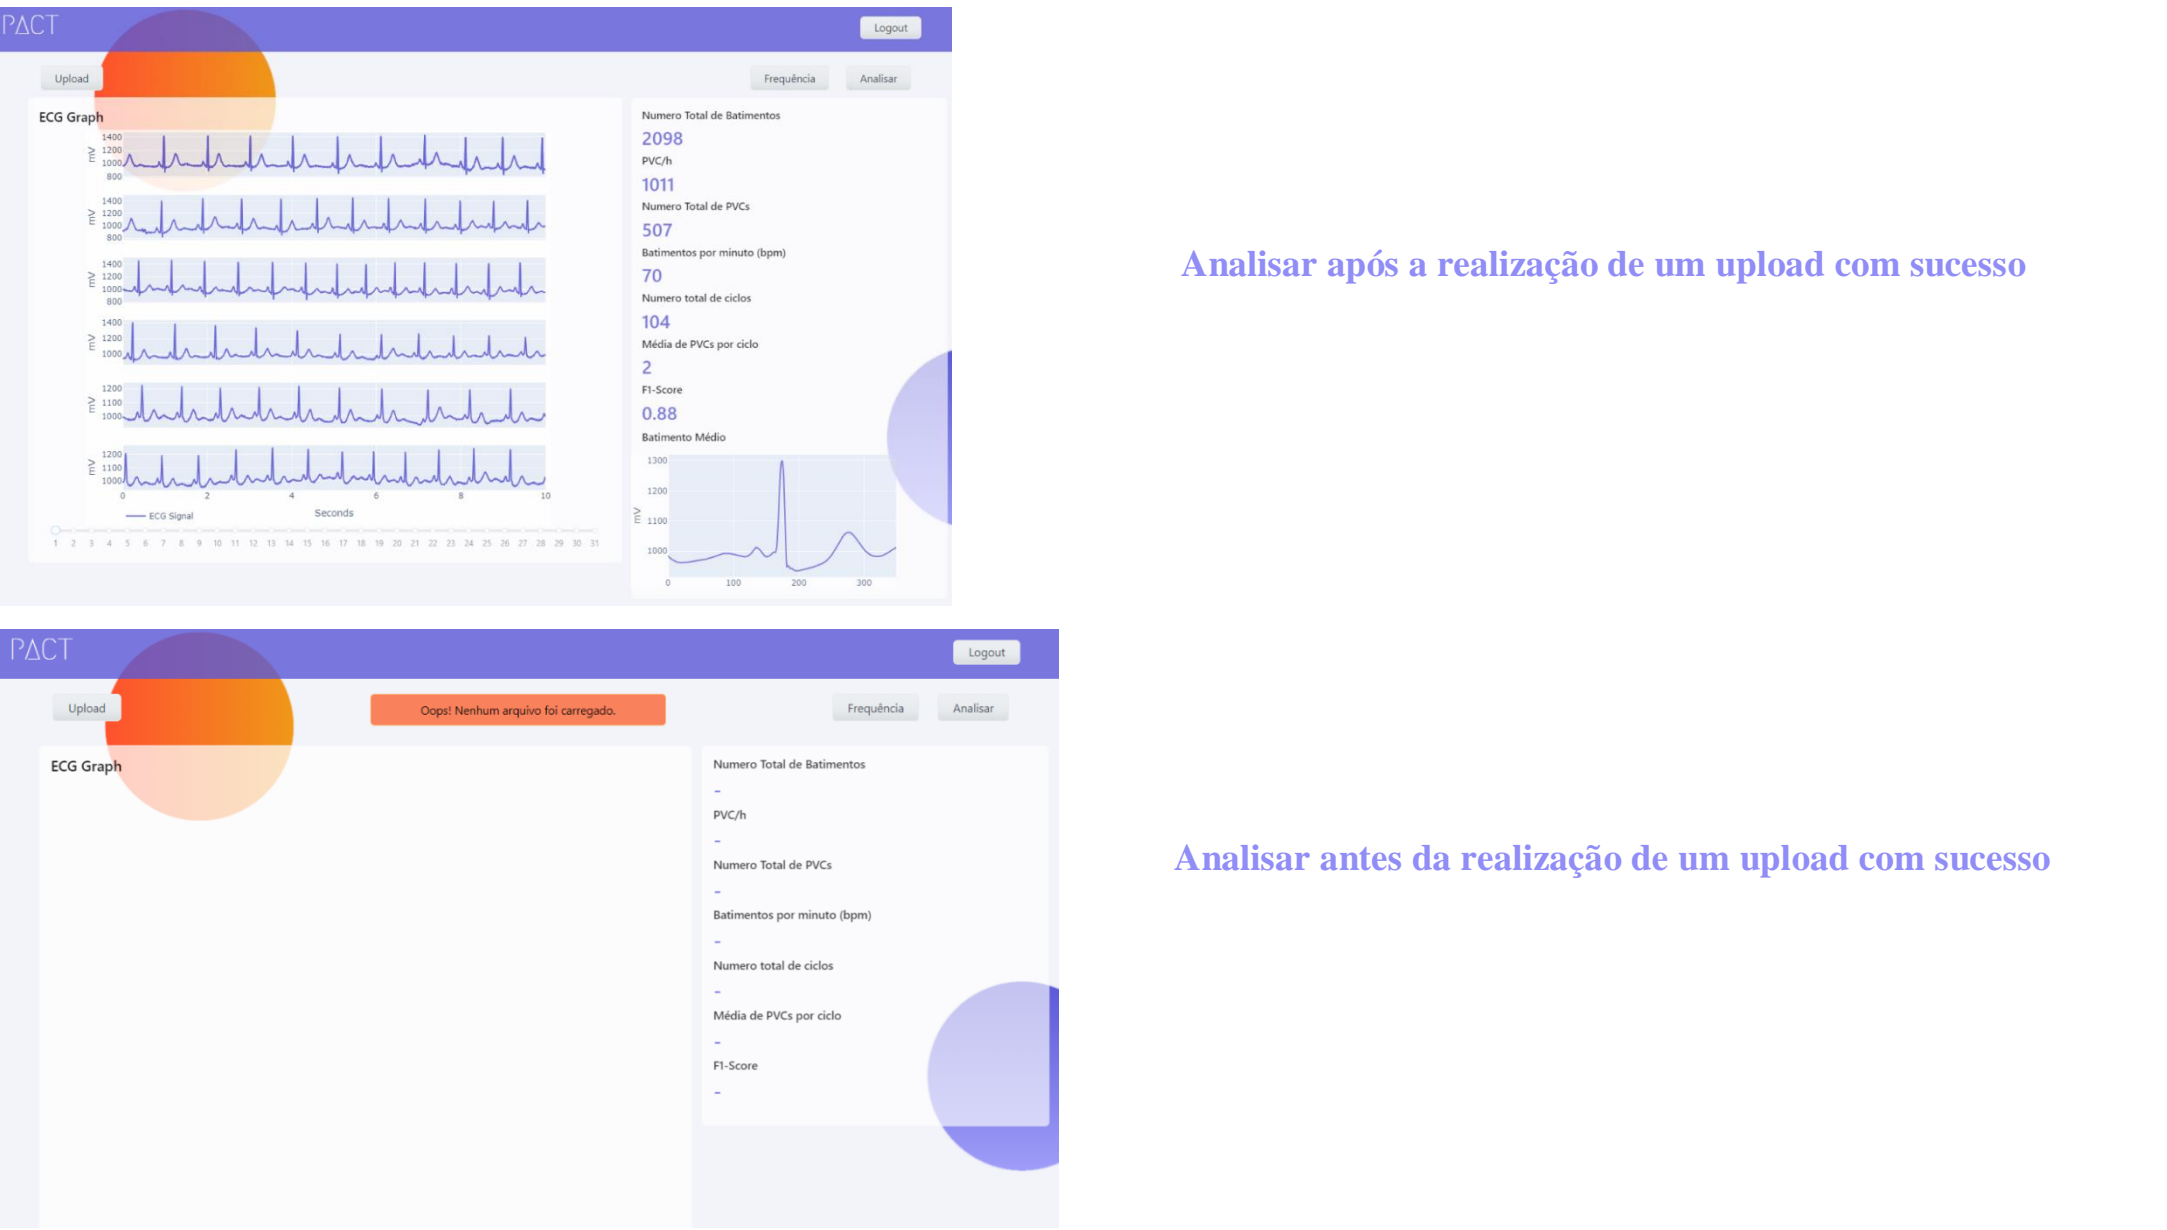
PACT

Logout

Upload

Frequência

Analisar

ECG Graph

mV 1400 1200 1000 800

mV 1400 1200 1000 800

mV 1400 1200 1000 800

mV 1400 1200 1000

mV 1200 1100 1000

mV 1200 1100 1000

0 2 4 6 8 10

ECG Signal

Seconds

1 2 3 4 5 6 7 8 9 10 11 12 13 14 15 16 17 18 19 20 21 22 23 24 25 26 27 28 29 30 31

Numero Total de Batimentos

2098

PVC/h

1011

Numero Total de PVCs

507

Batimentos por minuto (bpm)

70

Numero total de ciclos

104

Média de PVCs por ciclo

2

F1-Score

0.88

Batimento Médio

mV 1300 1200 1100 1000

0 100 200 300

Analisar após a realização de um upload com sucesso

PACT

Logout

Upload

Oops! Nenhum arquivo foi carregado.

Frequência

Analisar

ECG Graph

Numero Total de Batimentos

-

PVC/h

-

Numero Total de PVCs

-

Batimentos por minuto (bpm)

-

Numero total de ciclos

-

Média de PVCs por ciclo

-

F1-Score

-

Analisar antes da realização de um upload com sucesso